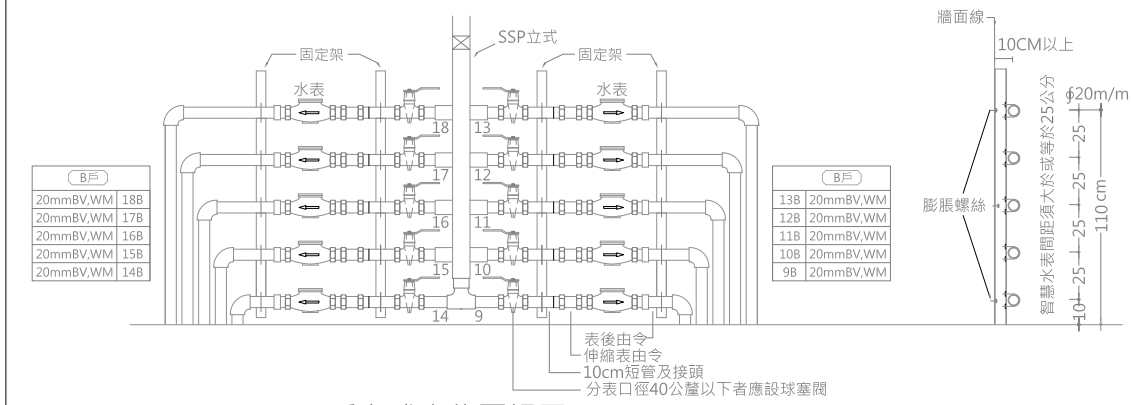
SSP立式

固定架

固定架

水表

水表

18

13

17

12

16

11

15

10

14

9

B戶

| 20mmBV,WM | 18B |
|---|---|
| 20mmBV,WM | 17B |
| 20mmBV,WM | 16B |
| 20mmBV,WM | 15B |
| 20mmBV,WM | 14B |

B戶

| 13B | 20mmBV,WM |
|---|---|
| 12B | 20mmBV,WM |
| 11B | 20mmBV,WM |
| 10B | 20mmBV,WM |
| 9B | 20mmBV,WM |

表後由令

伸縮表由令

10cm短管及接頭

分表口徑40公釐以下者應設球塞閥

牆面線

10CM以上

智慧水表間距須大於或等於25公分

φ20m/m

膨脹螺絲

25

25

25

25

10

110cm